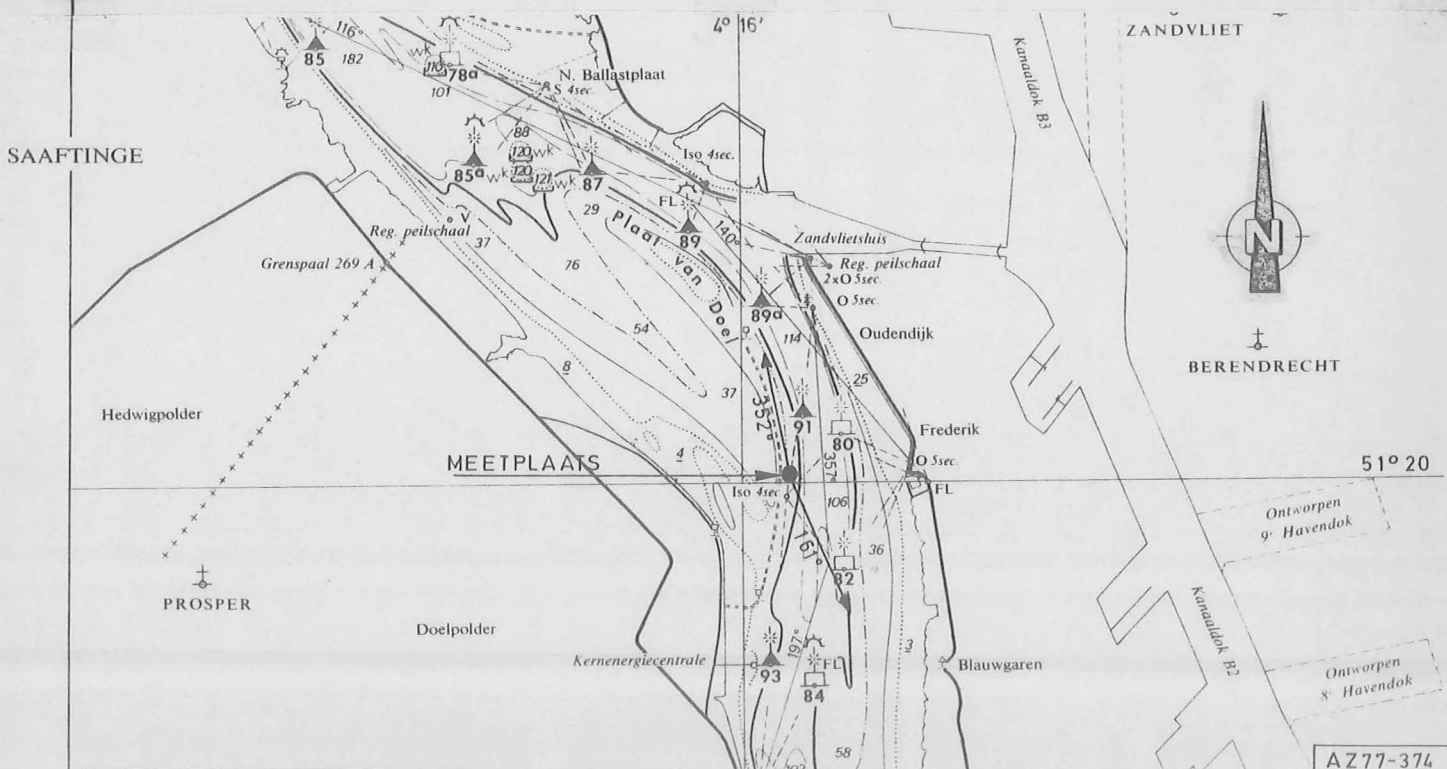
4° 16'
ZANDVLIET
Kanaaldok B3
85 182
116°
WK
110 78a
101
N. Ballastplaat
S 4sec.
SAAFTINGE
88
120 WK
85a WK
120
121 WK
87
Iso 4sec.
29
FL
Plaat van Doel
89
140
Reg. peilschaal
V
37
Zandvlietsluis
Reg. peilschaal
2xO 5sec.
O 5sec.
Grenspaal 269 A
76
54
89a
114
Oudendijk
N
BERENDRECHT
8
37
352°
25
Hedwigpolder
91
80
357°
Frederik
MEETPLAATS
4
O 5sec.
51° 20
Iso 4sec.
FL
106
Ontworpen 9e Havendok
93
161°
36
82
PROSPER
Doelpolder
Kanaaldok B2
Kernenergiecentrale
93
197°
FL
84
3
Blauwgaren
Ontworpen 8e Havendok
58
AZ77-374